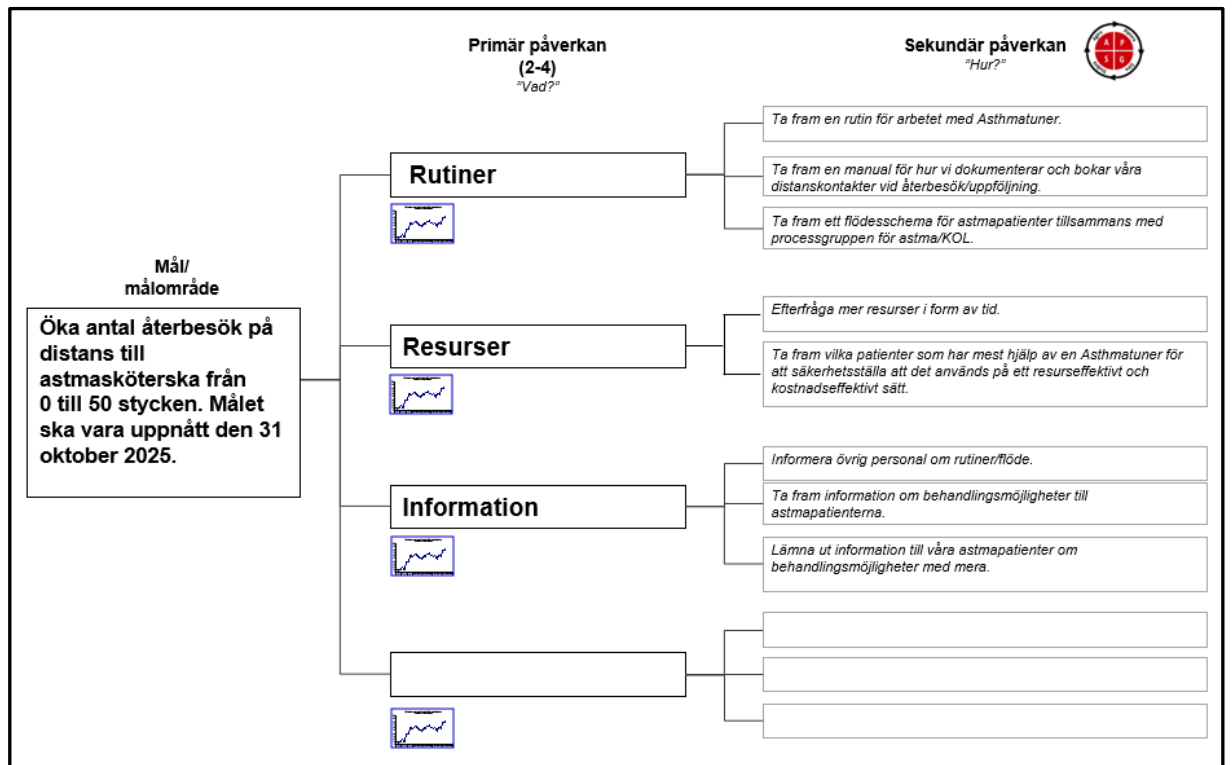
Primär påverkan
(2-4)
"Vad?"

Sekundär påverkan
"Hur?"

Mål/
målområde

Öka antal återbesök på distans till astmasköterska från 0 till 50 stycken. Målet ska vara uppnått den 31 oktober 2025.

Rutiner

Ta fram en rutin för arbetet med Asthmatuner.

Ta fram en manual för hur vi dokumenterar och bokar våra distanskontakter vid återbesök/uppföljning.

Ta fram ett flödesschema för astmapatienter tillsammans med processgruppen för astma/KOL.

Resurser

Efterfråga mer resurser i form av tid.

Ta fram vilka patienter som har mest hjälp av en Asthmatuner för att säkerhetsställa att det används på ett resurseffektivt och kostnadseffektivt sätt.

Information

Informera övrig personal om rutiner/flöde.

Ta fram information om behandlingsmöjligheter till astmapatienterna.

Lämna ut information till våra astmapatienter om behandlingsmöjligheter med mera.